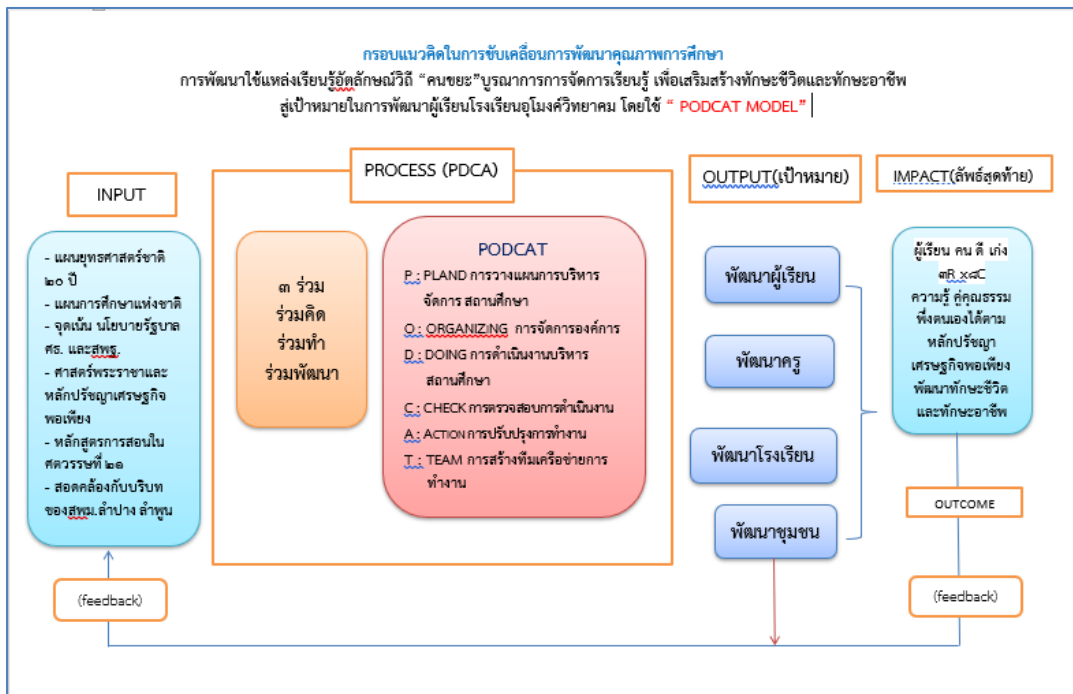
กรอบแนวคิดในการขับเคลื่อนการพัฒนาคุณภาพการศึกษา
การพัฒนาใช้แหล่งเรียนรู้อัตลักษณ์วิถี "คนขยะ"บูรณาการการจัดการเรียนรู้ เพื่อเสริมสร้างทักษะชีวิตและทักษะอาชีพ สู่เป้าหมายในการพัฒนาผู้เรียนโรงเรียนอุโมงค์วิทยาคม โดยใช้ " PODCAT MODEL"

INPUT

- แผนยุทธศาสตร์ชาติ ๒๐ ปี
- แผนการศึกษาแห่งชาติ
- จุดเน้น นโยบายรัฐบาล ศธ. และสพฐ.
- ศาสตร์พระราชาและหลักปรัชญาเศรษฐกิจพอเพียง
- หลักสูตรการสอนในศตวรรษที่ ๒๑
- สอดคล้องกับบริบทของสพม.ลำปาง ลำพูน

PROCESS (PDCA)

๓ ร่วม
ร่วมคิด
ร่วมทำ
ร่วมพัฒนา

PODCAT
P : PLAND การวางแผนการบริหารจัดการ สถานศึกษา
O : ORGANIZING การจัดการองค์การ
D : DOING การดำเนินงานบริหารสถานศึกษา
C : CHECK การตรวจสอบการดำเนินงาน
A : ACTION การปรับปรุงการทำงาน
T : TEAM การสร้างทีมเครือข่ายการทำงาน

OUTPUT(เป้าหมาย)

พัฒนาผู้เรียน
พัฒนาครู
พัฒนาโรงเรียน
พัฒนาชุมชน

IMPACT(ลัพธ์สุดท้าย)

ผู้เรียน คน ดี เก่ง ๓R x๘C ความรู้ คู่คุณธรรม พึ่งตนเองได้ตามหลักปรัชญาเศรษฐกิจพอเพียง พัฒนาทักษะชีวิตและทักษะอาชีพ

OUTCOME

(feedback)

(feedback)